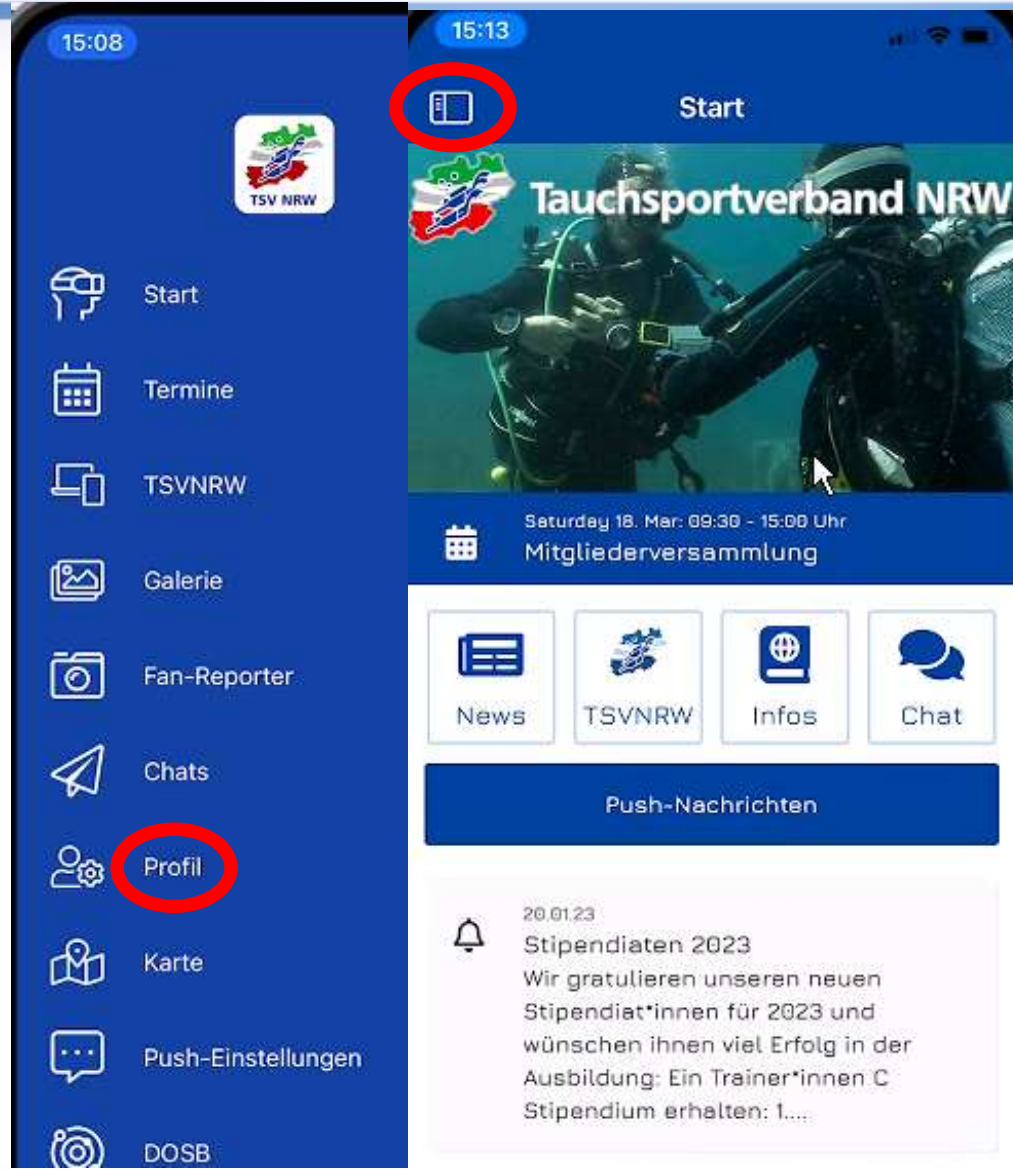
15:08

TSV NRW

Start

Termine

TSVNRW

Galerie

Fan-Reporter

Chats

Profil

Karte

Push-Einstellungen

DOSB

15:13

Start

Tauchsportverband NRW

Saturday 18. Mar: 09:30 - 15:00 Uhr
Mitgliederversammlung

News

TSVNRW

Infos

Chat

Push-Nachrichten

20.01.23
Stipendiaten 2023
Wir gratulieren unseren neuen Stipendiat*innen für 2023 und wünschen ihnen viel Erfolg in der Ausbildung: Ein Trainer*innen C Stipendium erhalten: 1....